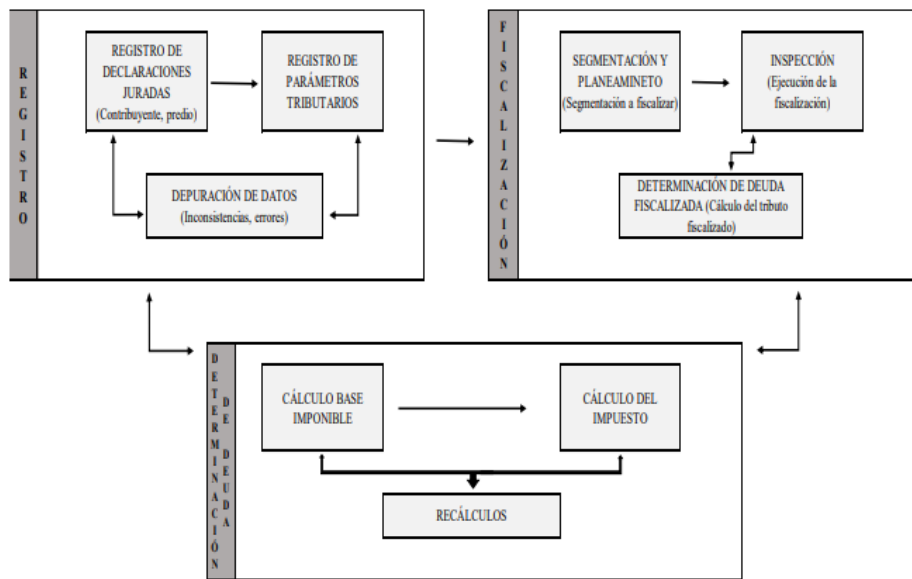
REGISTRO

REGISTRO DE DECLARACIONES JURADAS (Contribuyente, predio)

REGISTRO DE PARÁMETROS TRIBUTARIOS

DEPURACIÓN DE DATOS (Inconsistencias, errores)

FISCALIZACIÓN

SEGMENTACIÓN Y PLANEAMINETO (Segmentación a fiscalizar)

INSPECCIÓN (Ejecución de la fiscalización)

DETERMINACIÓN DE DEUDA FISCALIZADA (Cálculo del tributo fiscalizado)

DETERMINACIÓN DE DEUDA

CÁLCULO BASE IMPONIBLE

CÁLCULO DEL IMPUESTO

RECÁLCULOS